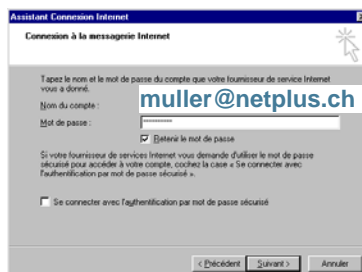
Assistant Connexion Internet

Connexion à la messagerie Internet

Tapez le nom et le mot de passe du compte que votre fournisseur de service Internet vous a donné.

Nom du compte :

muller@netplus.ch

Mot de passe :

********

Retenir le mot de passe

Si votre fournisseur de services Internet vous demande d'utiliser le mot de passe sécurisé pour accéder à votre compte, cochez la case « Se connecter avec l'authentification par mot de passe sécurisé ».

Se connecter avec l'authentification par mot de passe sécurisé

< Précédent

Suivant >

Annuler